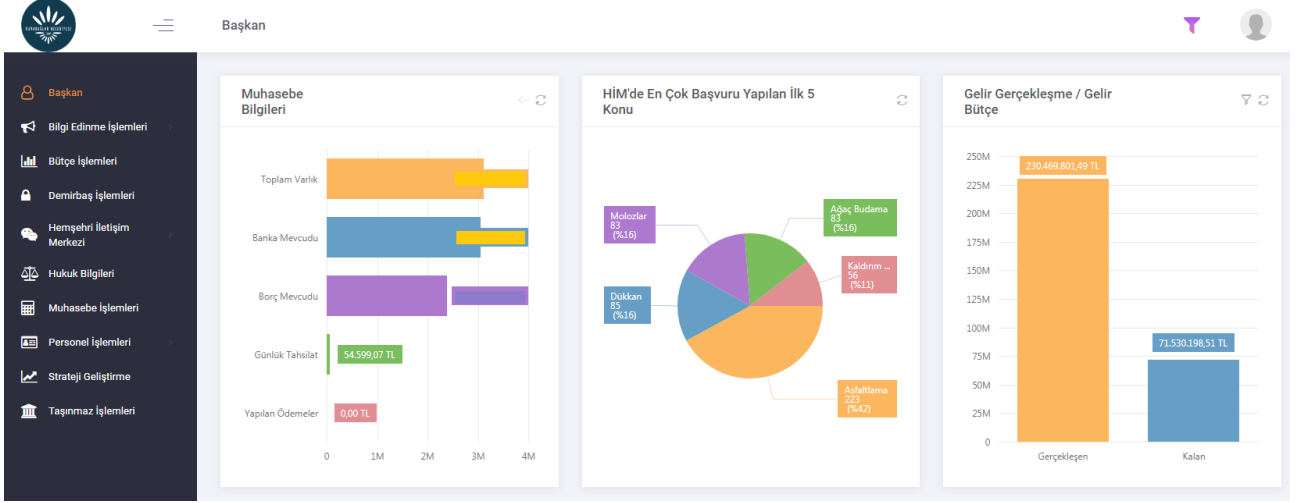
Başkan

Başkan
Bilgi Edinme İşlemleri
Bütçe İşlemleri
Demirbaş İşlemleri
Hemşehri İletişim Merkezi
Hukuk Bilgileri
Muhasebe İşlemleri
Personel İşlemleri
Strateji Geliştirme
Taşınmaz İşlemleri

Muhasebe Bilgileri

Toplam Varlık
Banka Mevcudu
Borç Mevcudu
Günlük Tahsilat
Yapılan Ödemeler
54.599,07 TL
0,00 TL
0
1M
2M
3M
4M

HİM'de En Çok Başvuru Yapılan İlk 5 Konu

Molozlar
83
(%16)
Ağaç Budama
83
(%16)
Kaldırım ...
56
(%11)
Dükkan
85
(%16)
Asfaltlama
223
(%42)

Gelir Gerçekleşme / Gelir Bütçe

250M
225M
200M
175M
150M
125M
100M
75M
50M
25M
0
230.469.801,49 TL
71.530.198,51 TL
Gerçekleşen
Kalan